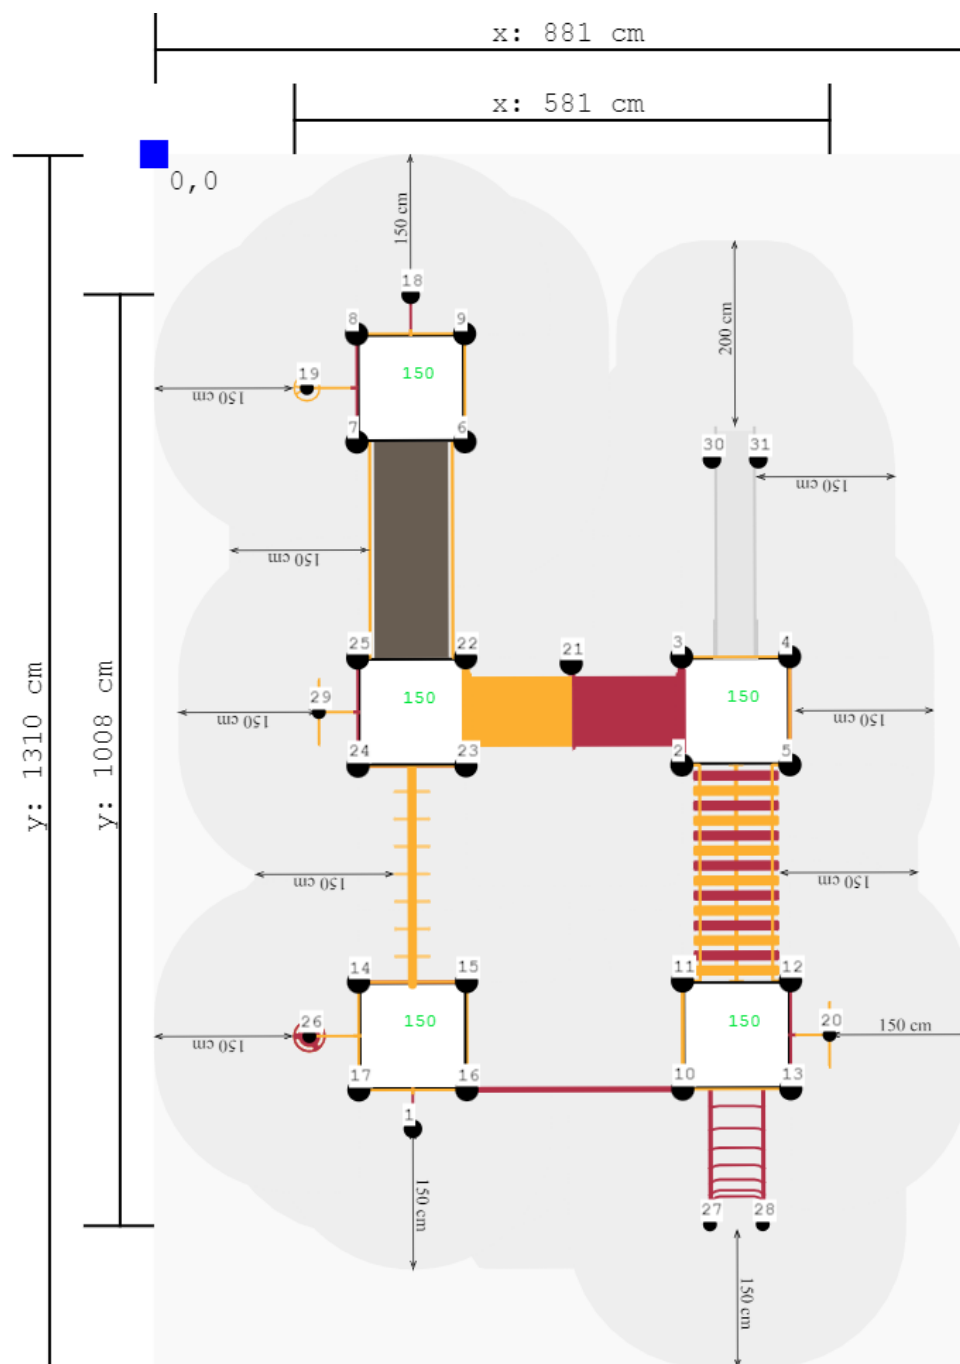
x: 881 cm

x: 581 cm

0,0

y: 1310 cm

y: 1008 cm

150 cm

18

8

9

19

150 cm

150

7

6

200 cm

30

31

150 cm

150 cm

25

22

21

3

4

29

150

150

150 cm

150 cm

24

23

2

5

150 cm

150 cm

14

15

11

12

26

150

150

20

150 cm

150 cm

17

16

10

13

1

150 cm

27

28

150 cm